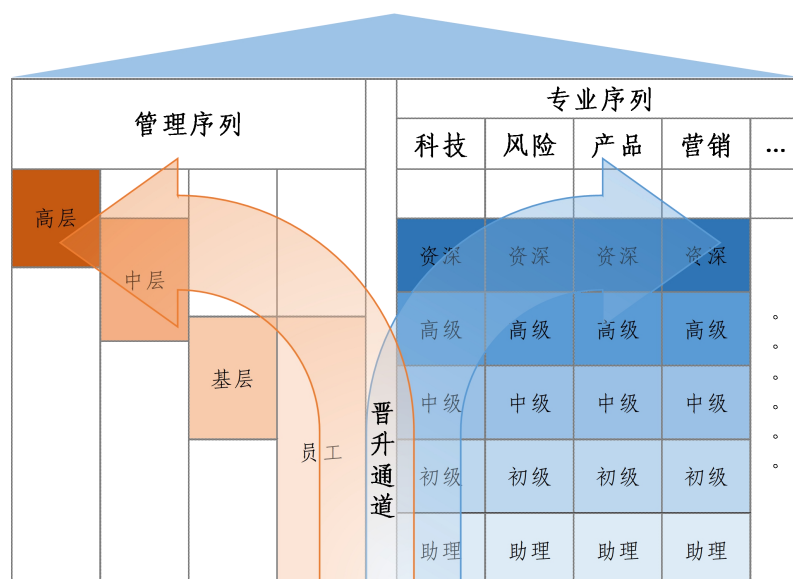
管理序列

高层
中层
基层
员工

晋升通道

专业序列

| 科技 | 风险 | 产品 | 营销 | … |
|---|---|---|---|---|
| 资深 | 资深 | 资深 | 资深 | |
| 高级 | 高级 | 高级 | 高级 | 。 |
| 中级 | 中级 | 中级 | 中级 | 。 |
| 初级 | 初级 | 初级 | 初级 | 。 |
| 助理 | 助理 | 助理 | 助理 | |

。
。
。